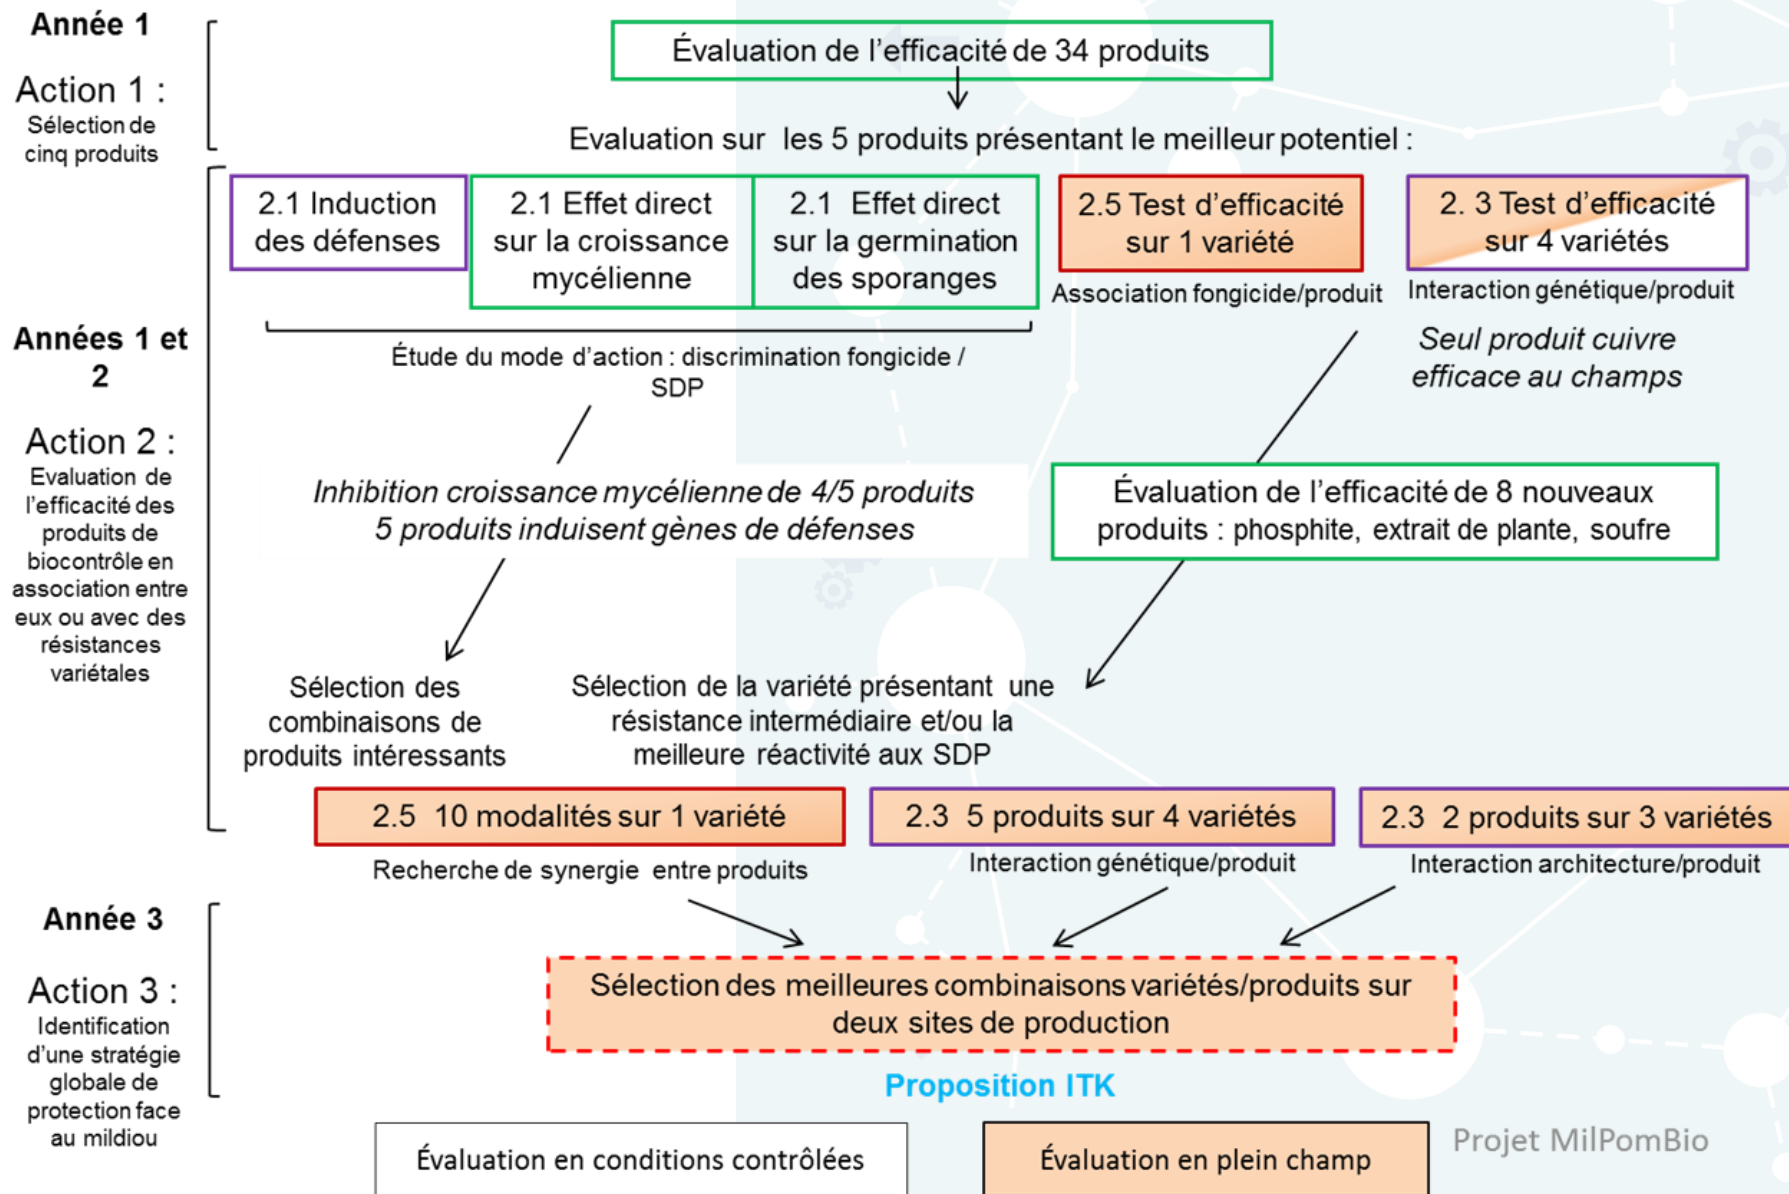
Année 1

Action 1 :
Sélection de cinq produits

Évaluation de l'efficacité de 34 produits

Evaluation sur les 5 produits présentant le meilleur potentiel :

2.1 Induction des défenses

2.1 Effet direct sur la croissance mycélienne

2.1 Effet direct sur la germination des sporanges

2.5 Test d'efficacité sur 1 variété

Association fongicide/produit

2. 3 Test d'efficacité sur 4 variétés

Interaction génétique/produit

Années 1 et 2

Action 2 :
Evaluation de l'efficacité des produits de biocontrôle en association entre eux ou avec des résistances variétales

Étude du mode d'action : discrimination fongicide / SDP

Seul produit cuivre efficace au champs

Inhibition croissance mycélienne de 4/5 produits
5 produits induisent gènes de défenses

Évaluation de l'efficacité de 8 nouveaux produits : phosphite, extrait de plante, soufre

Sélection des combinaisons de produits intéressants

Sélection de la variété présentant une résistance intermédiaire et/ou la meilleure réactivité aux SDP

2.5 10 modalités sur 1 variété

Recherche de synergie entre produits

2.3 5 produits sur 4 variétés

Interaction génétique/produit

2.3 2 produits sur 3 variétés

Interaction architecture/produit

Année 3

Action 3 :
Identification d'une stratégie globale de protection face au mildiou

Sélection des meilleures combinaisons variétés/produits sur deux sites de production

Proposition ITK

Évaluation en conditions contrôlées

Évaluation en plein champ

Projet MilPomBio